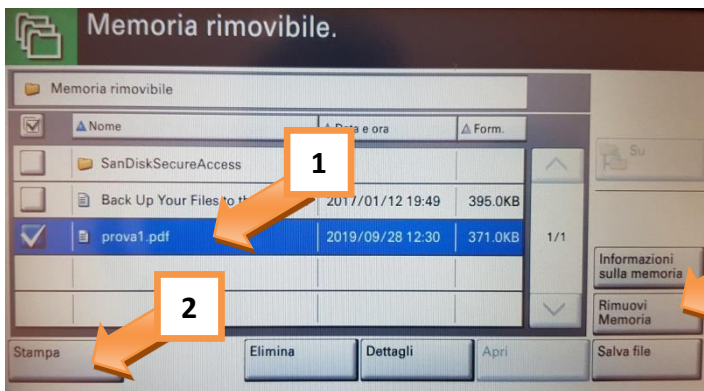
Memoria rimovibile.

Memoria rimovibile

| | Nome | Data e ora | Form. |
|---|---|---|---|
| | SanDiskSecureAccess | | |
| | Back Up Your Files to th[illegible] | 2017/01/12 19:49 | 395.0KB |
| | prova1.pdf | 2019/09/28 12:30 | 371.0KB |

1

1/1

Su

Informazioni sulla memoria

Rimuovi Memoria

2

Stampa

Elimina

Dettagli

Apri

Salva file